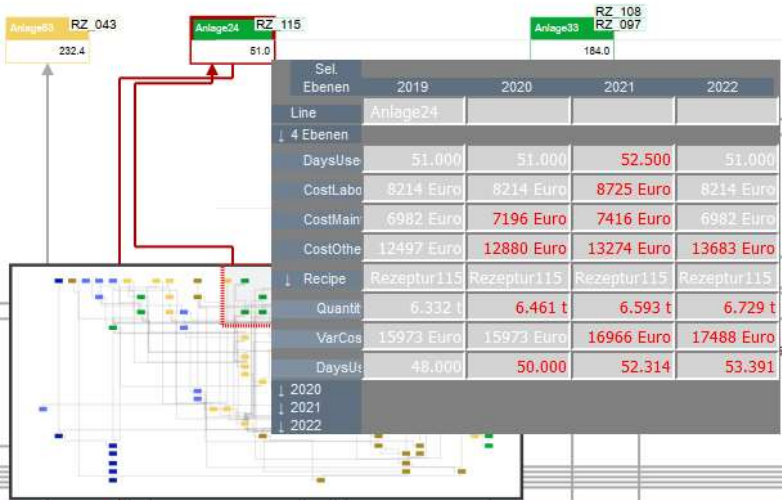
Anlage63 RZ_043
232.4

Anlage24 RZ_115
51.0

RZ_108
Anlage33 RZ_097
184.0

| Sel. Ebenen | 2019 | 2020 | 2021 | 2022 |
|---|---|---|---|---|
| Line | Anlage24 | | | |
| ↓ 4 Ebenen | | | | |
| DaysUse | 51.000 | 51.000 | 52.500 | 51.000 |
| CostLabo | 8214 Euro | 8214 Euro | 8725 Euro | 8214 Euro |
| CostMaint | 6982 Euro | 7196 Euro | 7416 Euro | 6982 Euro |
| CostOthe | 12497 Euro | 12880 Euro | 13274 Euro | 13683 Euro |
| ↓ Recipe | Rezeptur115 | Rezeptur115 | Rezeptur115 | Rezeptur115 |
| Quantit | 6.332 t | 6.461 t | 6.593 t | 6.729 t |
| VarCos | 15973 Euro | 15973 Euro | 16966 Euro | 17488 Euro |
| DaysUs | 48.000 | 50.000 | 52.314 | 53.391 |
| ↓ 2020 | | | | |
| ↓ 2021 | | | | |
| ↓ 2022 | | | | |